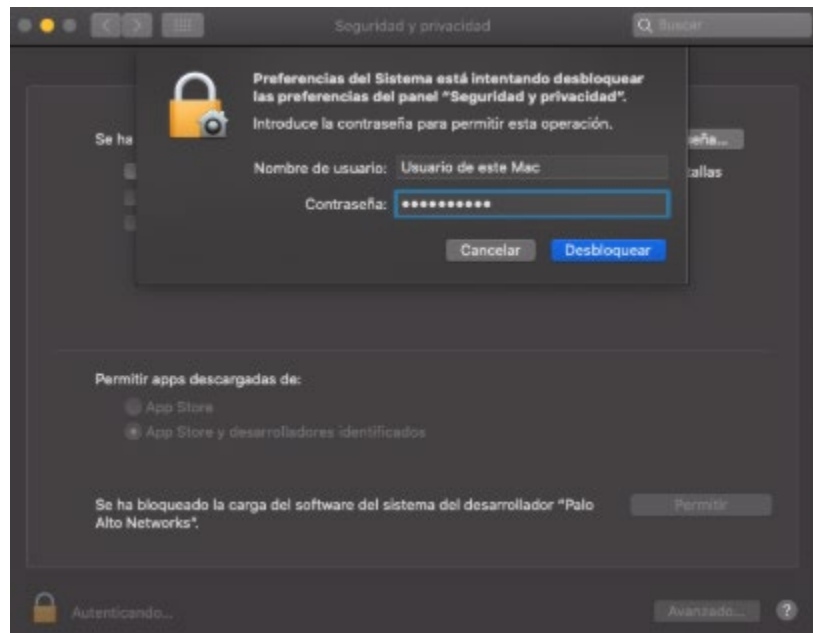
Seguridad y privacidad

Buscar

Preferencias del Sistema está intentando desbloquear las preferencias del panel "Seguridad y privacidad".

Introduce la contraseña para permitir esta operación.

Nombre de usuario: Usuario de este Mac

Contraseña: ••••••••••

Cancelar

Desbloquear

Se ha

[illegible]seña...

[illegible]tallas

Permitir apps descargadas de:

App Store

App Store y desarrolladores identificados

Se ha bloqueado la carga del software del sistema del desarrollador "Palo Alto Networks".

Permitir

Autenticando...

Avanzado...

?